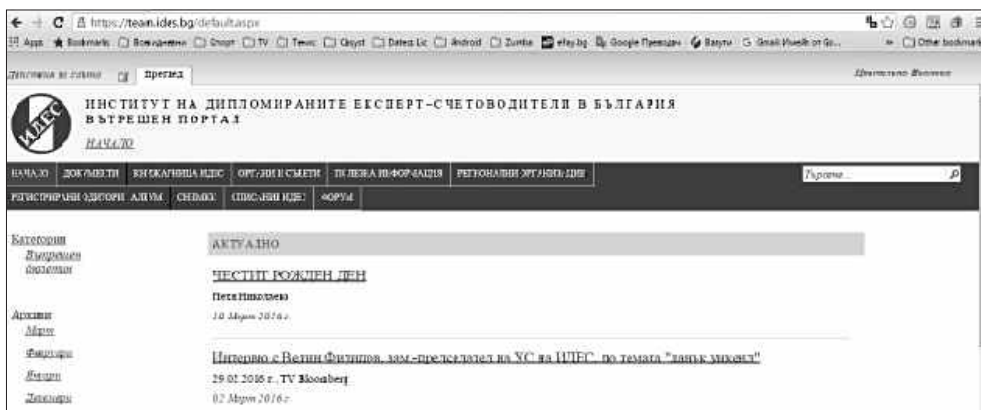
https://team.ides.bg/default.aspx

Apps Bookmarks Вложения Sport TV Тенис Форум Dates Lic Android Zumba eBay.bg Google Преводач Вануту Gmail Имейл от Go... Other bookmarks

Дейности за сайта Преглед Цветелина Илиева

ИНСТИТУТ НА ДИПЛОМИРАНИТЕ ЕКСПЕРТ-СЧЕТОВОДИТЕЛИ В БЪЛГАРИЯ
ВЪТРЕШЕН ПОРТАЛ
НАЧАЛО

НАЧАЛО ДОКУМЕНТИ БИБЛИОТЕКА ИДЕС ОРГАНИ И СЪВЕТИ ПОЛЕЗНА ИНФОРМАЦИЯ РЕГИОНАЛНИ ОРГАНИЗАЦИИ Търсене...
РЕГИСТРИРАНИ ОДИТОРИ АЛБУМ СНИМКИ СПИСАНИЕ ИДЕС ФОРУМ

Категории
Вътрешен бюлетин

Архиви
Март
Февруари
Януари
Декември

АКТУАЛНО

ЧЕСТИТ РОЖДЕН ДЕН
Петя Николаева
10 Март 2016 г.

Интервю с Велин Филипов, зам.-председател на УС на ИДЕС, по темата "данък дивидент"
29.02.2016 г., TV Bloomberg
02 Март 2016 г.